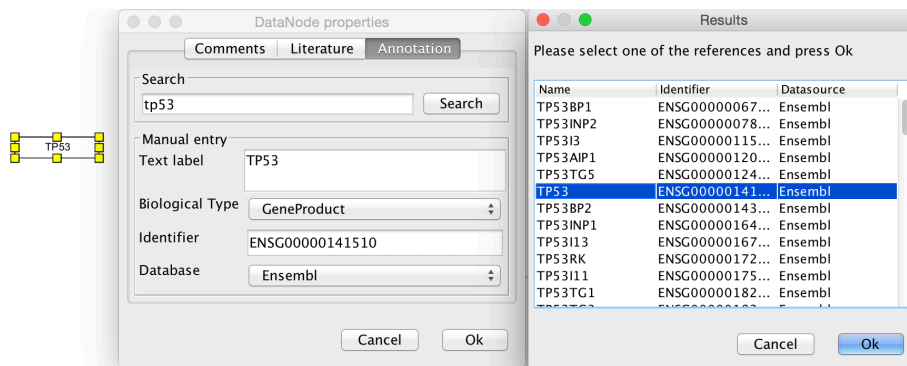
TP53

DataNode properties

Comments | Literature | Annotation

Search
tp53
Search

Manual entry
Text label
TP53

Biological Type
GeneProduct

Identifier
ENSG00000141510

Database
Ensembl

Cancel
Ok

Results

Please select one of the references and press Ok

| Name | Identifier | Datasource |
|---|---|---|
| TP53BP1 | ENSG00000067... | Ensembl |
| TP53INP2 | ENSG00000078... | Ensembl |
| TP53I3 | ENSG00000115... | Ensembl |
| TP53AIP1 | ENSG00000120... | Ensembl |
| TP53TG5 | ENSG00000124... | Ensembl |
| TP53 | ENSG00000141... | Ensembl |
| TP53BP2 | ENSG00000143... | Ensembl |
| TP53INP1 | ENSG00000164... | Ensembl |
| TP53I13 | ENSG00000167... | Ensembl |
| TP53RK | ENSG00000172... | Ensembl |
| TP53I11 | ENSG00000175... | Ensembl |
| TP53TG1 | ENSG00000182... | Ensembl |
| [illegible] | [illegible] | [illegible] |

Cancel
Ok